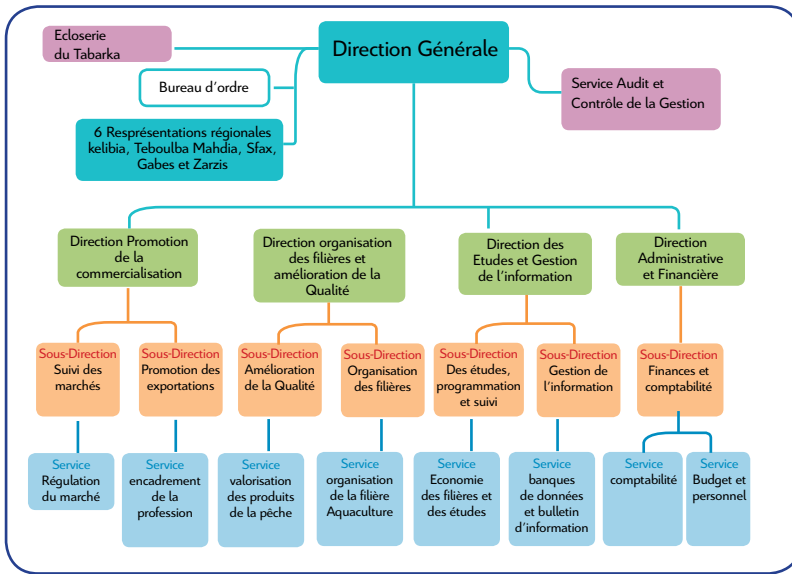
Ecloserie du Tabarka

Direction Générale

Bureau d'ordre

Service Audit et Contrôle de la Gestion

6 Représentations régionales kelibia, Teboulba Mahdia, Sfax, Gabes et Zarzis

Direction Promotion de la commercialisation

Direction organisation des filières et amélioration de la Qualité

Direction des Etudes et Gestion de l'information

Direction Administrative et Financière

Sous-Direction Suivi des marchés

Sous-Direction Promotion des exportations

Sous-Direction Amélioration de la Qualité

Sous-Direction Organisation des filières

Sous-Direction Des études, programmation et suivi

Sous-Direction Gestion de l'information

Sous-Direction Finances et comptabilité

Service Régulation du marché

Service encadrement de la profession

Service valorisation des produits de la pêche

Service organisation de la filière Aquaculture

Service Economie des filières et des études

Service banques de données et bulletin d'information

Service comptabilité

Service Budget et personnel